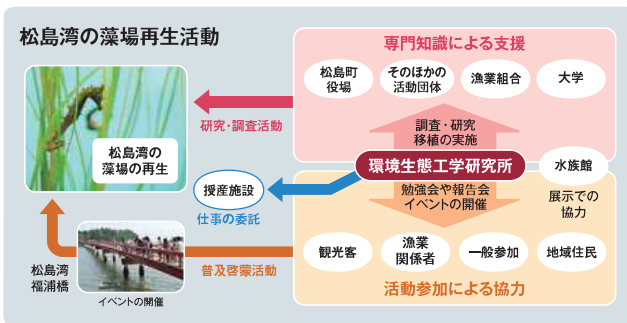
松島湾の藻場再生活動

専門知識による支援

松島町役場

そのほかの活動団体

漁業組合

大学

研究・調査活動

松島湾の藻場の再生

調査・研究移植の実施

環境生態工学研究所

水族館

援産施設

仕事の委託

勉強会や報告会イベントの開催

展示での協力

松島湾福浦橋

イベントの開催

普及啓蒙活動

観光客

漁業関係者

一般参加

地域住民

活動参加による協力